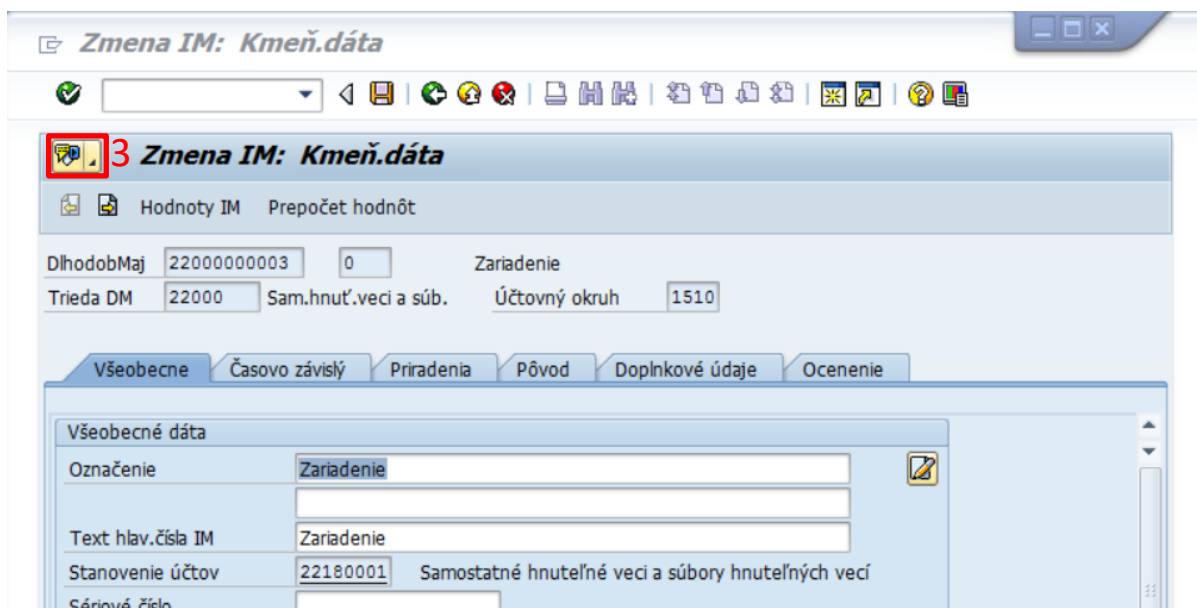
Zmena IM: Kmeň.dáta

3 Zmena IM: Kmeň.dáta

Hodnoty IM Prepočet hodnôt

DlhodobMaj 22000000003 0 Zariadenie
Trieda DM 22000 Sam.hnuť.veci a súb. Účtovný okruh 1510

Všeobecne | Časovo závislý | Priradenia | Pôvod | Doplnkové údaje | Ocenenie

Všeobecné dáta
Označenie Zariadenie

Text hlav.čísla IM Zariadenie
Stanovenie účtov 22180001 Samostatné hnuteľné veci a súbory hnuteľných vecí
Sériové číslo